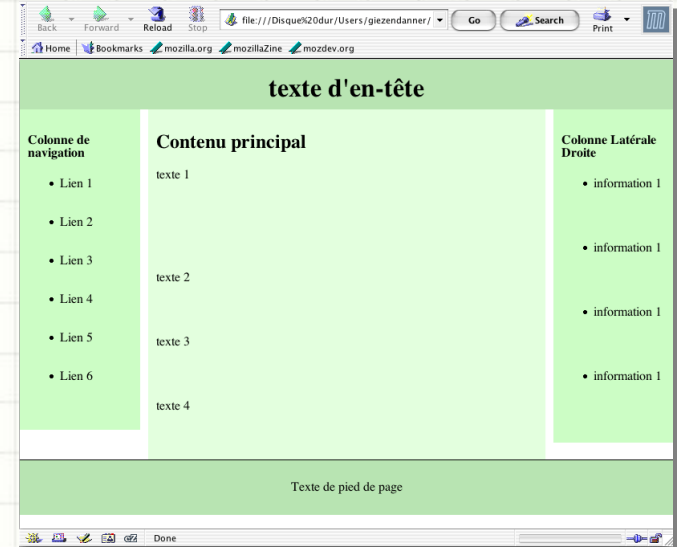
Back Forward Reload Stop file:///Disque%20dur/Users/giezendanner/ Go Search Print

Home Bookmarks mozilla.org mozillaZine mozdev.org

texte d'en-tête

Colonne de navigation

- Lien 1
- Lien 2
- Lien 3
- Lien 4
- Lien 5
- Lien 6

Contenu principal

texte 1

texte 2

texte 3

texte 4

Colonne Latérale Droite

- information 1
- information 1
- information 1
- information 1

Texte de pied de page

Done